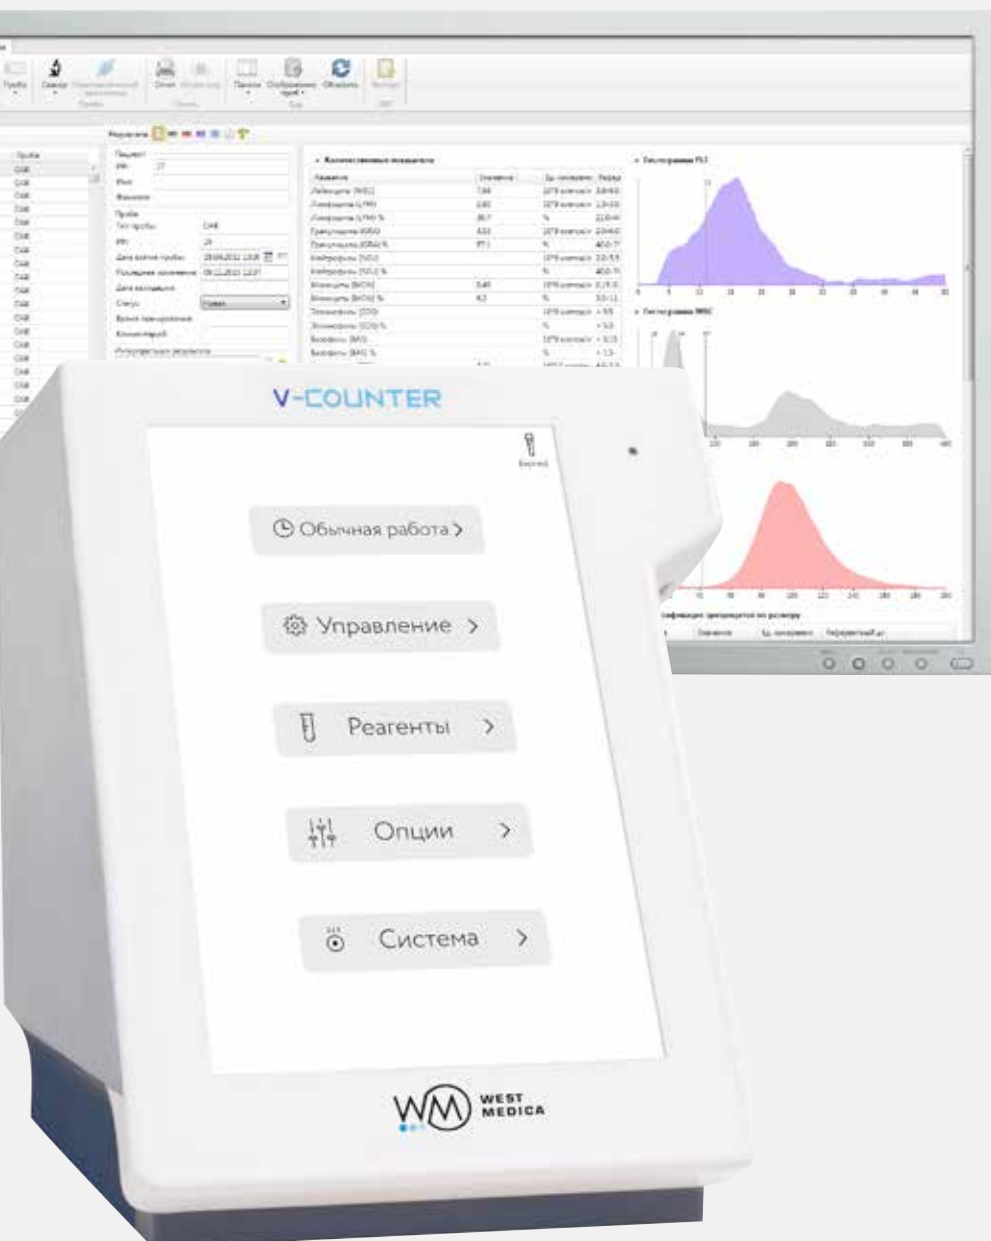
V-COUNTER

Обычная работа >

Управление >

Реагенты >

Опции >

Система >

WM WEST MEDICA

Проба

Пациент

Имя

Фамилия

Тип пробы

Дата взятия пробы

Последнее изменение

Статус

Комментарий

Количественные показатели

Значение

Гистограмма PLT

Гистограмма WBC

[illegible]